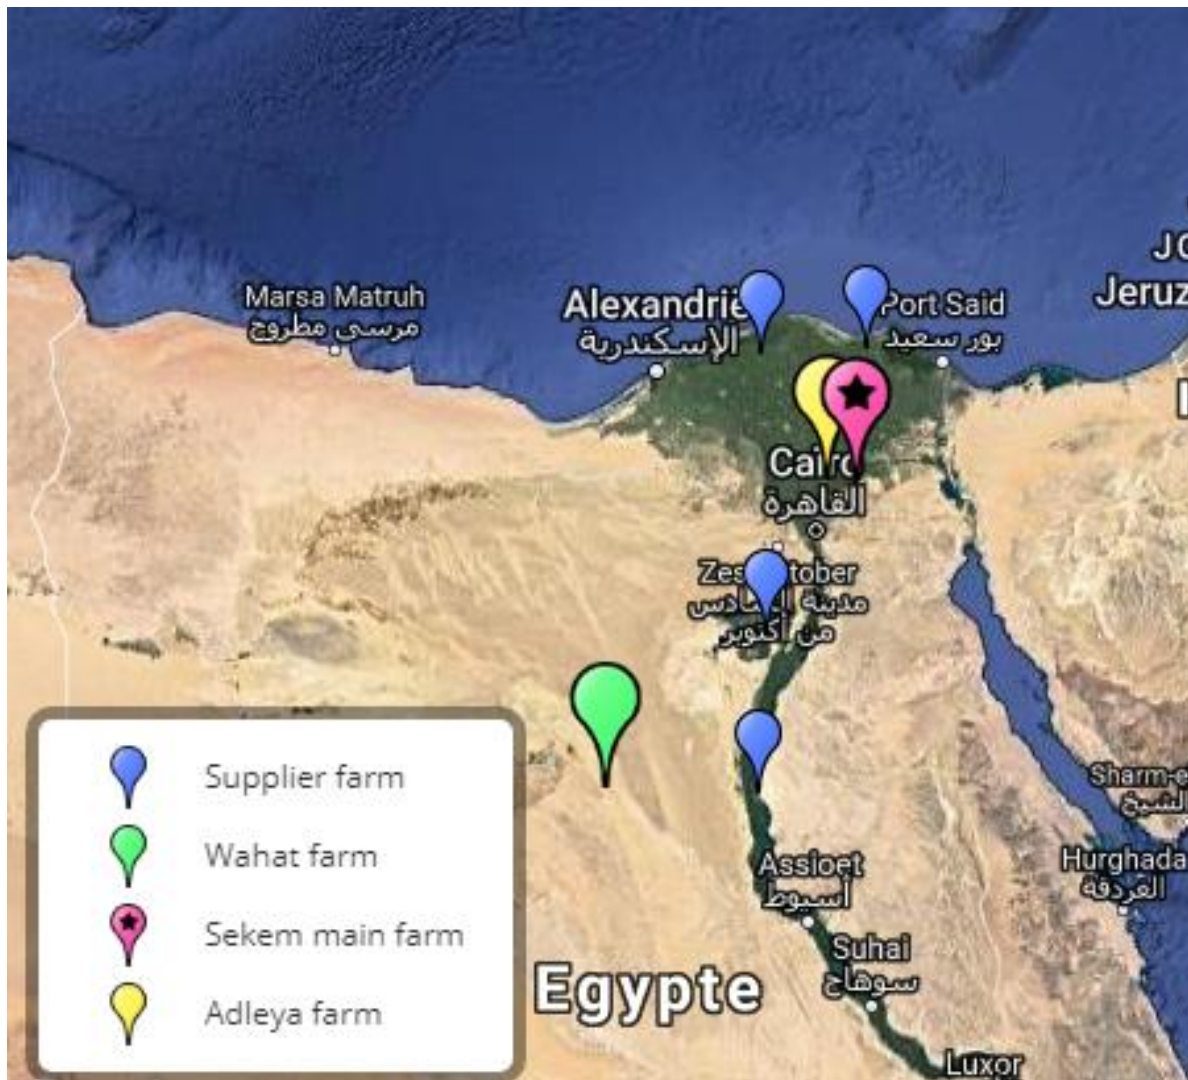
Marsa Matruh
مرسى مطروح

Alexandrie
الإسكندرية

Port Said
بور سعيد

Jeruz

Cairo
القاهرة

Zes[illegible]tober
مدينة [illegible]
من أكتوبر

Sharm-e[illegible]
الشيخ

Hurghada
الغردقة

Assioet
أسيوط

Suhai
سوهاج

Egypte

Luxor

Supplier farm
Wahat farm
Sekem main farm
Adleya farm